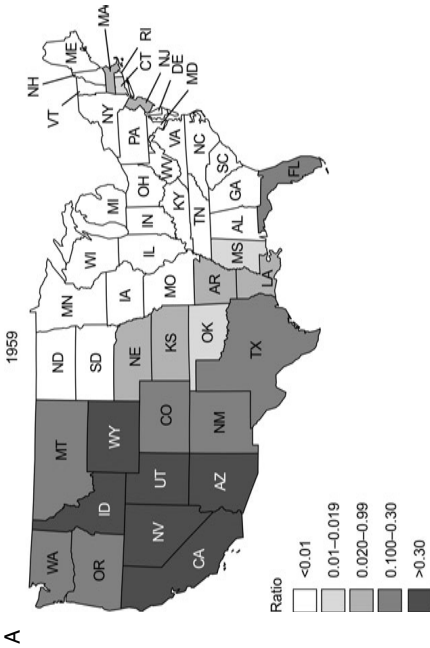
A

1959

Ratio
<0.01
0.01–0.019
0.020–0.99
0.100–0.30
>0.30

WA
OR
CA
NV
ID
MT
WY
UT
AZ
CO
NM
ND
SD
NE
KS
OK
TX
MN
IA
MO
AR
LA
WI
IL
MS
MI
IN
KY
TN
AL
OH
GA
FL
SC
NC
WV
VA
PA
NY
VT
NH
ME
MA
RI
CT
NJ
DE
MD